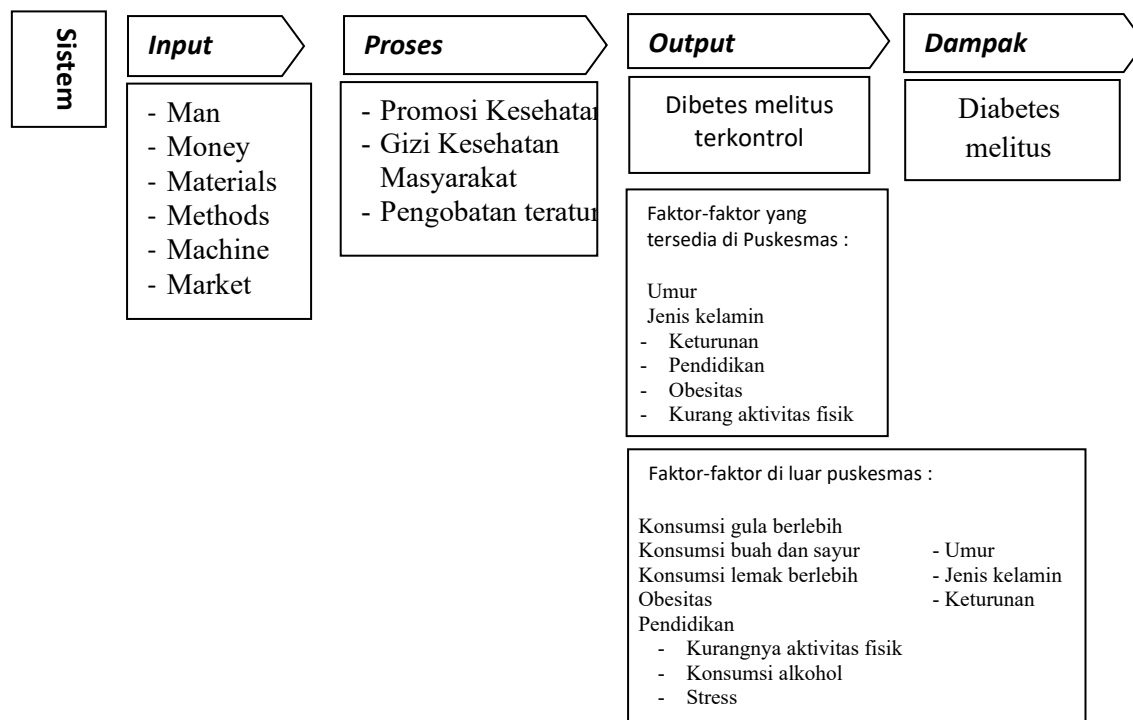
Sistem

Input

- Man
- Money
- Materials
- Methods
- Machine
- Market

Proses

- Promosi Kesehatan
- Gizi Kesehatan Masyarakat
- Pengobatan teratur

Output

Dibetes melitus terkontrol

Faktor-faktor yang tersedia di Puskesmas :

Umur
Jenis kelamin
- Keturunan
- Pendidikan
- Obesitas
- Kurang aktivitas fisik

Faktor-faktor di luar puskesmas :

Konsumsi gula berlebih
Konsumsi buah dan sayur
Konsumsi lemak berlebih
Obesitas
Pendidikan
- Kurangnya aktivitas fisik
- Konsumsi alkohol
- Stress

- Umur
- Jenis kelamin
- Keturunan

Dampak

Diabetes melitus